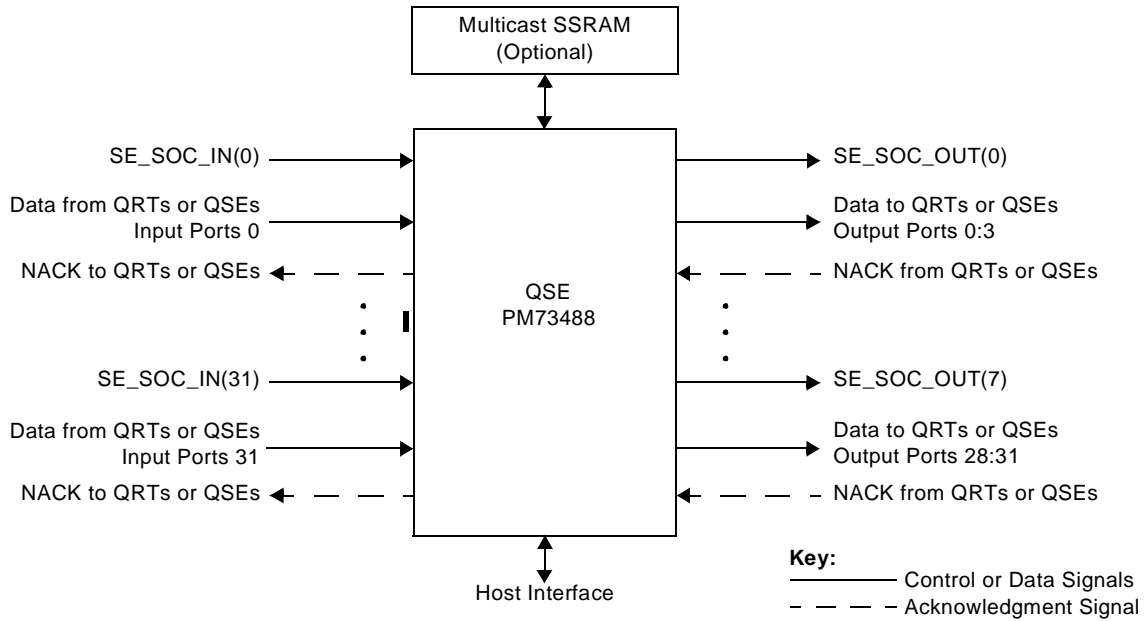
Multicast SSRAM
(Optional)

SE_SOC_IN(0)

Data from QRTs or QSEs
Input Ports 0

NACK to QRTs or QSEs

SE_SOC_IN(31)

Data from QRTs or QSEs
Input Ports 31

NACK to QRTs or QSEs

QSE
PM73488

SE_SOC_OUT(0)

Data to QRTs or QSEs
Output Ports 0:3

NACK from QRTs or QSEs

SE_SOC_OUT(7)

Data to QRTs or QSEs
Output Ports 28:31

NACK from QRTs or QSEs

Host Interface

Key:
Control or Data Signals
Acknowledgment Signal